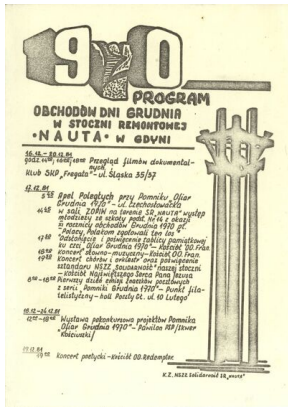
9 0
PROGRAM
OBCHODÓW DNI GRUDNIA
W STOCZNI REMONTOWEJ
"NAUTA" W GDYNI

16.12. - 20.12.81
godz. 14⁰⁰ i 16⁰⁰ i 18⁰⁰ Przegląd filmów dokumentalnych
klub SKP "Fregata" - ul. Śląska 35/37

17.12.81
5³⁰ Apel Poległych przy Pomniku "Ofiar Grudnia 1970" - ul. Czechosłowacka
11⁴⁵ w sali ZORIN na terenie SR "NAUTA" występ młodzieży ze szkoły podst. Nr 14 z okazji 11 rocznicy obchodów Grudnia 1970 pt. "Polacy, Polakom zgotowali ten los"
13⁰⁰ Odsłonięcie i poświęcenie tablicy pamiątkowej ku czci "Ofiar Grudnia 1970" - Kościół OO. Fran.
17⁰⁰ Koncert słowno-muzyczny - Kościół OO. Fran.
19⁰⁰ Koncert chórów i orkiestr oraz poświęcenie sztandaru NSZZ "SOLIDARNOŚĆ" naszej stoczni - Kościół Najświętszego Serca Pana Jezusa
8⁰⁰-18⁰⁰ Pierwszy dzień emisji znaczków pocztowych z serii "Pomnik Grudnia 1970" - punkt filatelistyczny - hol Poczty Ul. ul. 10 Lutego

18.12.-22.12.81
12⁰⁰-18⁰⁰ Wystawa pokonkursowa projektów Pomnika "Ofiar Grudnia 1970" - Pawilon MP [Skwer Kościuszki]

19.12.81
18⁰⁰ Koncert poetycki - Kościół OO. Redemptor.

K.Z. NSZZ Solidarność SR "nauta"